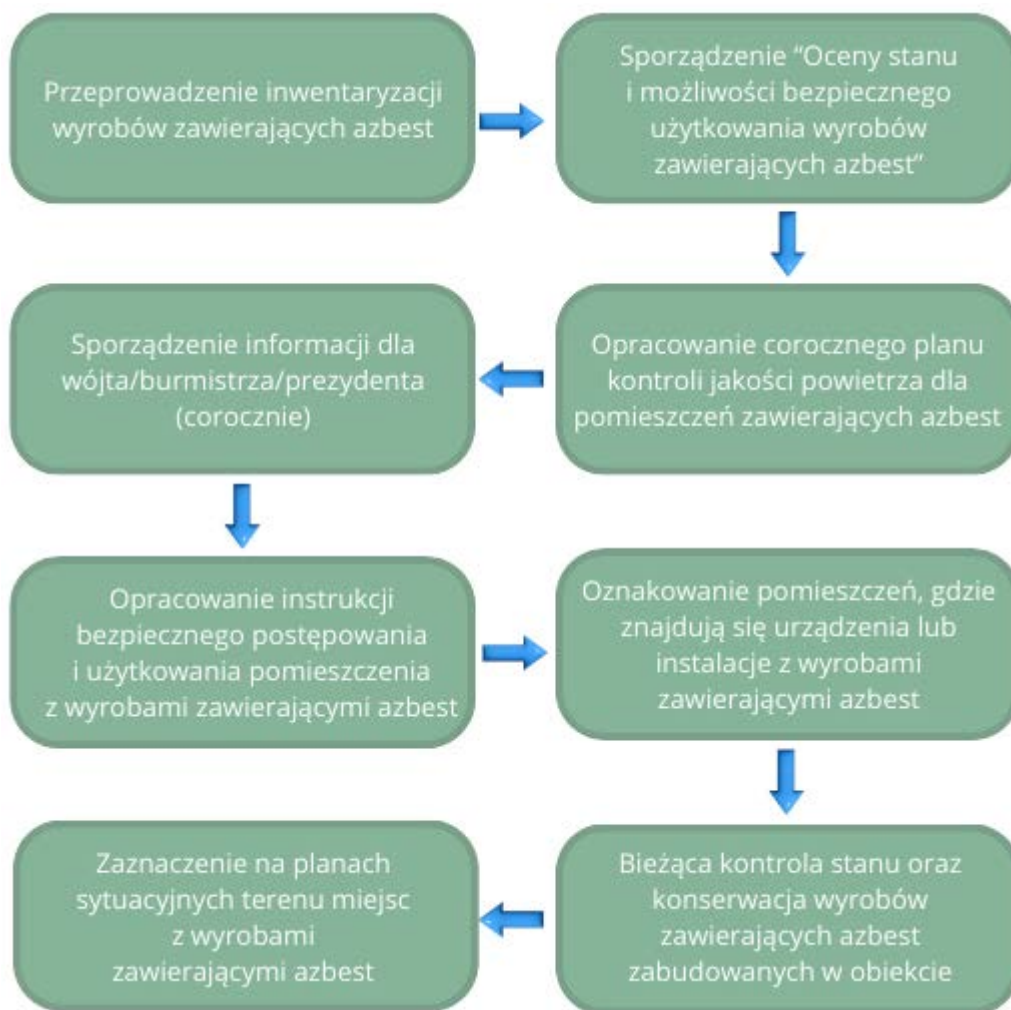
Przeprowadzenie inwentaryzacji wyrobów zawierających azbest

Sporządzenie "Oceny stanu i możliwości bezpiecznego użytkowania wyrobów zawierających azbest"

Opracowanie corocznego planu kontroli jakości powietrza dla pomieszczeń zawierających azbest

Sporządzenie informacji dla wójta/burmistrza/prezydenta (corocznie)

Opracowanie instrukcji bezpiecznego postępowania i użytkowania pomieszczenia z wyrobami zawierającymi azbest

Oznakowanie pomieszczeń, gdzie znajdują się urządzenia lub instalacje z wyrobami zawierającymi azbest

Bieżąca kontrola stanu oraz konserwacja wyrobów zawierających azbest zabudowanych w obiekcie

Zaznaczenie na planach sytuacyjnych terenu miejsc z wyrobami zawierającymi azbest